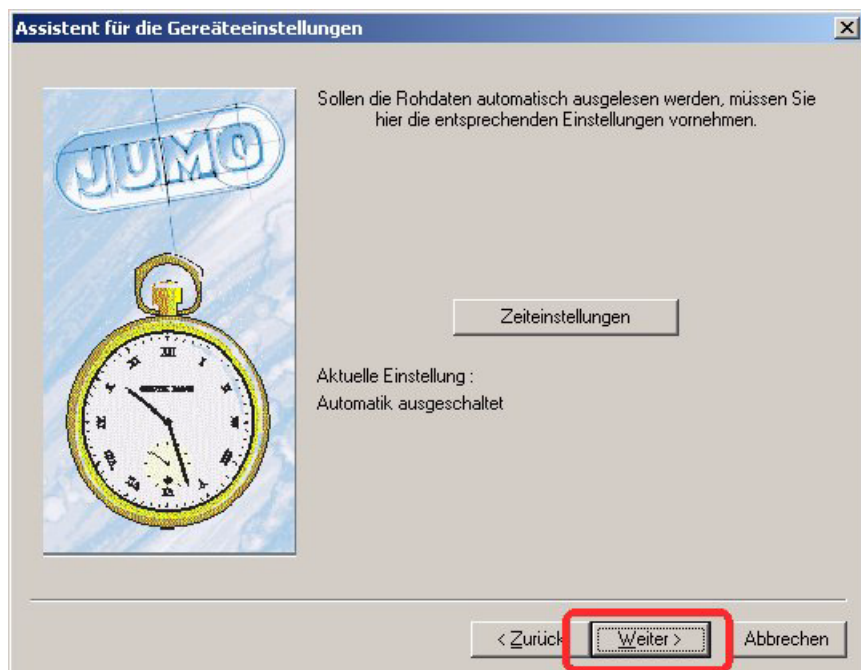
Assistent für die Gereäteeinstellungen

JUMO

Sollen die Rohdaten automatisch ausgelesen werden, müssen Sie hier die entsprechenden Einstellungen vornehmen.

Zeiteinstellungen

Aktuelle Einstellung :
Automatik ausgeschaltet

< Zurück

Weiter >

Abbrechen